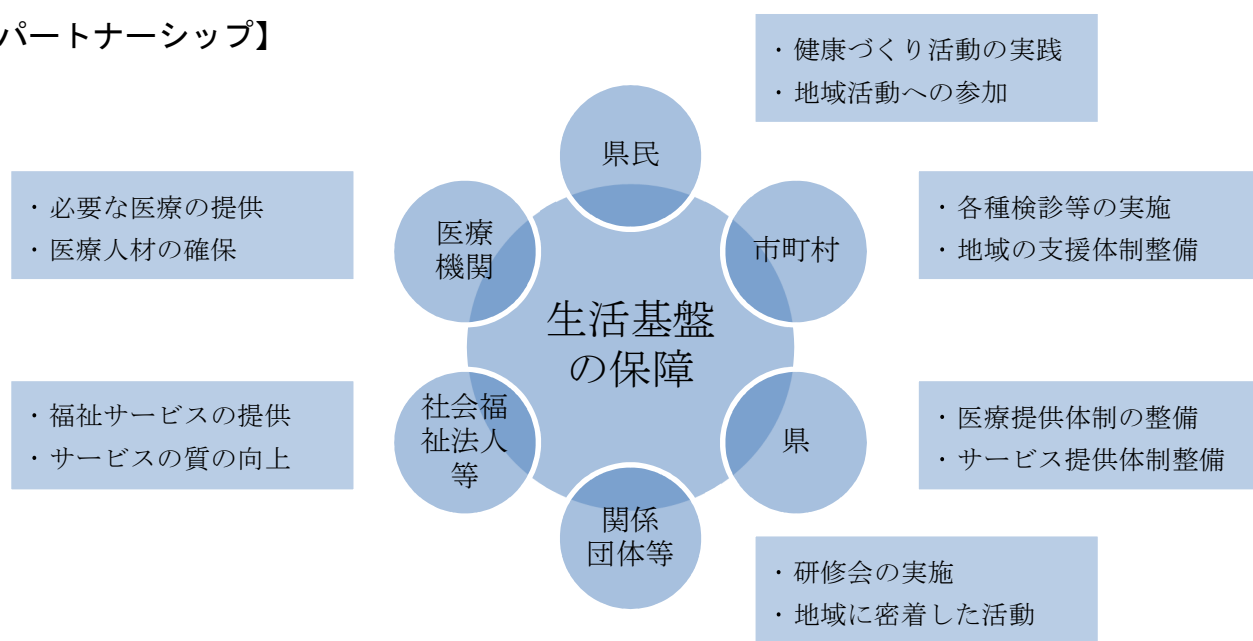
パートナーシップ】

・健康づくり活動の実践
・地域活動への参加

県民

・必要な医療の提供
・医療人材の確保

医療機関

市町村

・各種検診等の実施
・地域の支援体制整備

生活基盤の保障

・福祉サービスの提供
・サービスの質の向上

社会福祉法人等

県

・医療提供体制の整備
・サービス提供体制整備

関係団体等

・研修会の実施
・地域に密着した活動